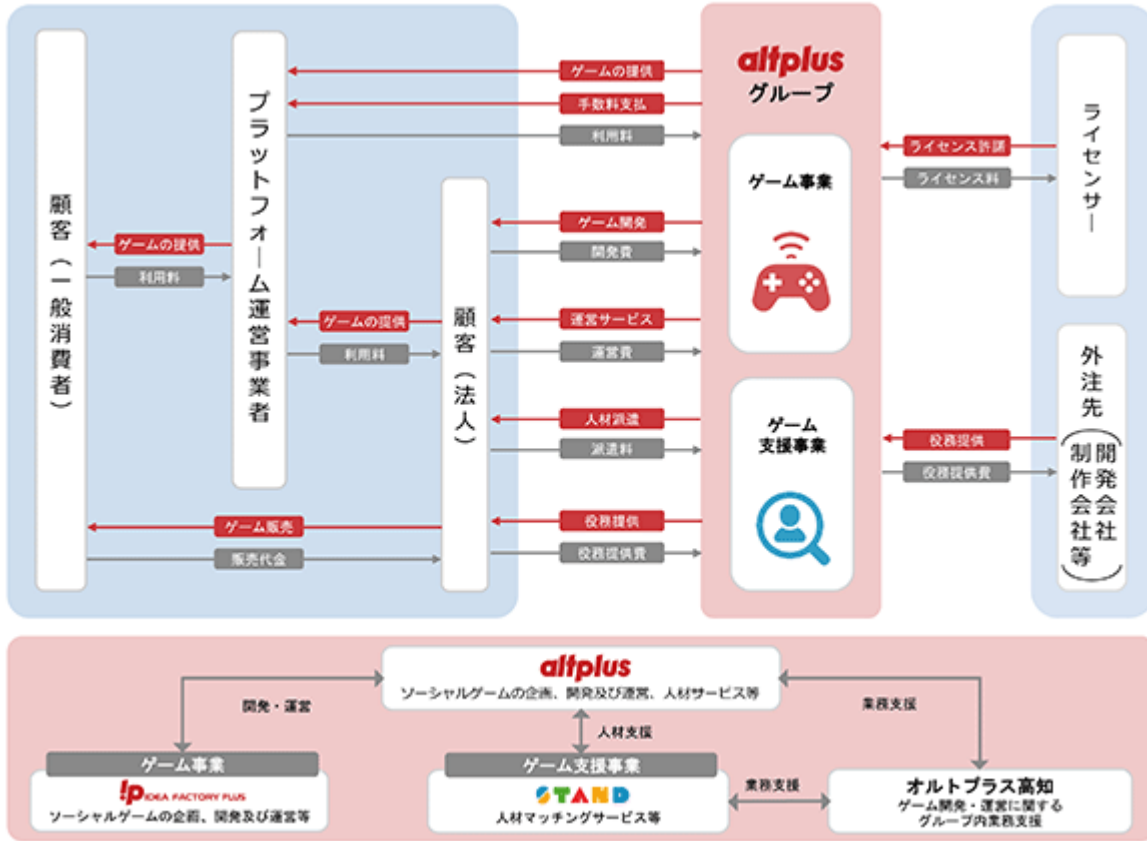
altplus
グループ

ゲーム事業

ゲーム
支援事業

顧客（一般消費者）

プラットフォーム運営事業者

顧客（法人）

ライセンサー

外注先（開発会社制作会社等）

ゲームの提供
手数料支払
利用料

ゲームの提供
利用料

ゲームの提供
利用料

ゲーム開発
開発費

運営サービス
運営費

人材派遣
派遣料

役務提供
役務提供費

ゲーム販売
販売代金

ライセンス許諾
ライセンス料

役務提供
役務提供費

altplus
ソーシャルゲームの企画、開発及び運営、人材サービス等

開発・運営

業務支援

人材支援

ゲーム事業
IP IDEA FACTORY PLUS
ソーシャルゲームの企画、開発及び運営等

ゲーム支援事業
STAND
人材マッチングサービス等

業務支援

オルトプラス高知
ゲーム開発・運営に関する
グループ内業務支援